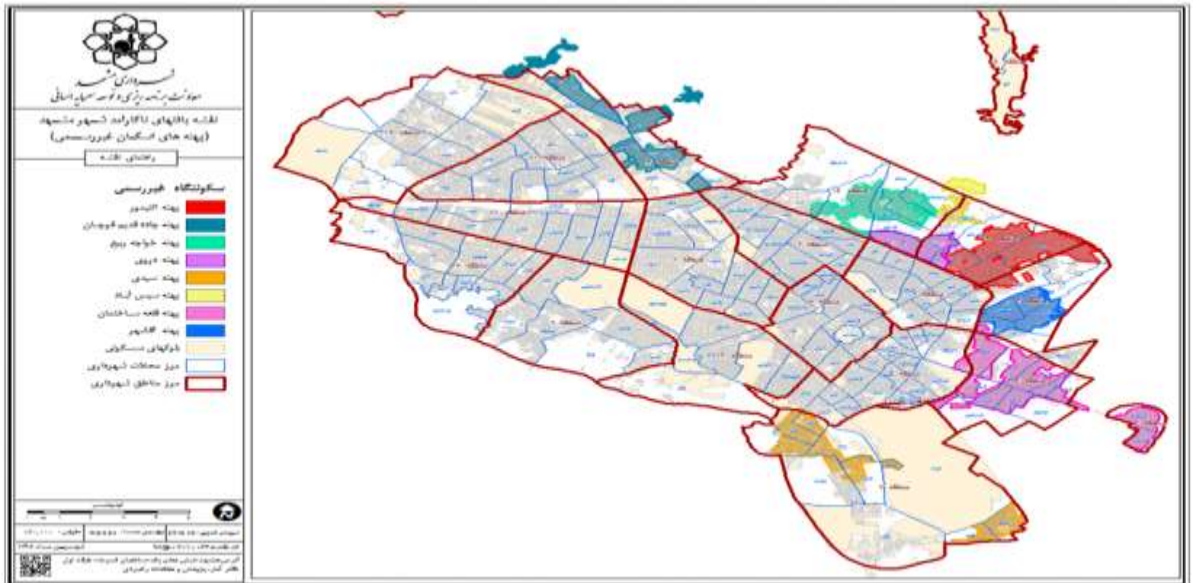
شهرداری مشهد
معاونت برنامه ریزی و توسعه سرمایه انسانی

نقشه بافتهای ناکارآمد شهر مشهد
(پهنه های اسکان غیررسمی)

راهنمای نقشه

سکونتگاه غیررسمی
پهنه التیمور
پهنه جاده قدیم قوچان
پهنه خواجه ربیع
پهنه دروی
پهنه سیدی
پهنه سیس آباد
پهنه قلعه ساختمان
پهنه گلشهر
بافتهای مسکونی
مرز محلات شهرداری
مرز مناطق شهرداری

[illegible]